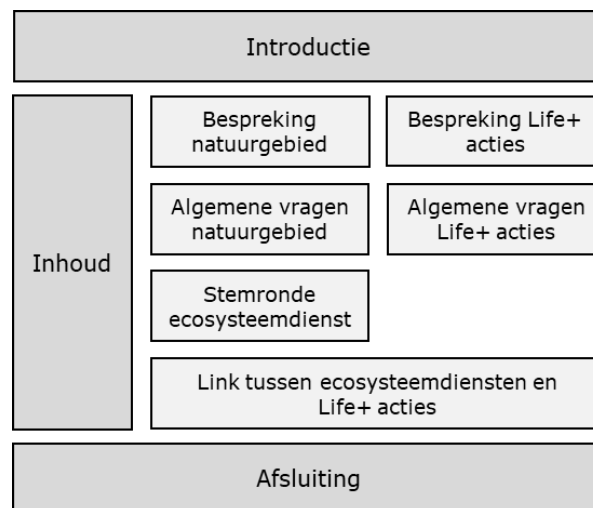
Introductie

Inhoud

Bespreking natuurgebied

Bespreking Life+ acties

Algemene vragen natuurgebied

Algemene vragen Life+ acties

Stemronde ecosysteemdienst

Link tussen ecosysteemdiensten en Life+ acties

Afsluiting